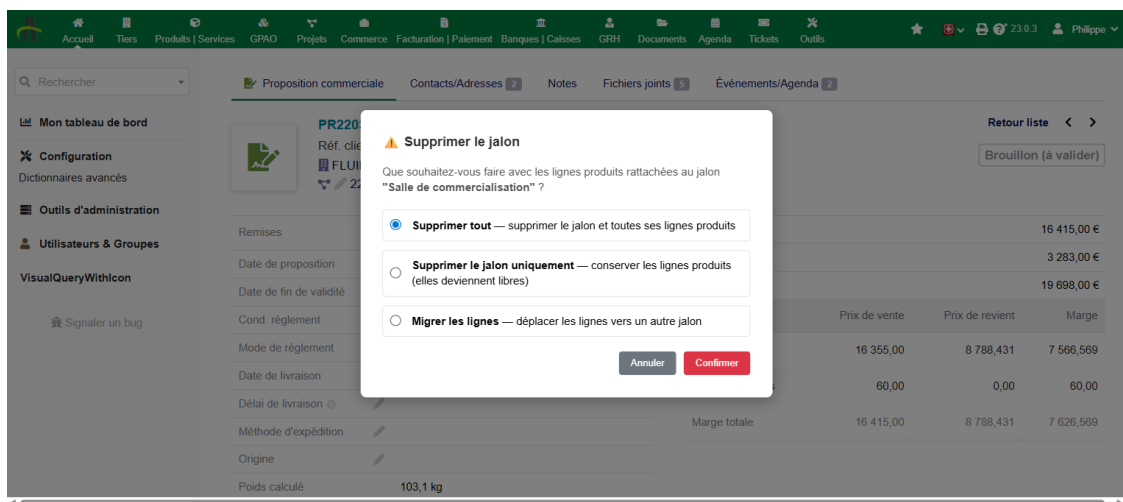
Accueil Tiers Produits | Services GPAO Projets Commerce Facturation | Paiement Banques | Caisses GRH Documents Agenda Tickets Outils

23.0.3 Philippe

Rechercher

Mon tableau de bord

Configuration
Dictionnaires avancés

Outils d'administration

Utilisateurs & Groupes

VisualQueryWithIcon

Signaler un bug

Proposition commerciale Contacts/Adresses 2 Notes Fichiers joints 5 Événements/Agenda 2

PR220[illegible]
Réf. cli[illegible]
FLUI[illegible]
22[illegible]

Retour liste

Brouillon (à valider)

Remises
Date de proposition
Date de fin de validité
Cond. règlement
Mode de règlement
Date de livraison
Délai de livraison
Méthode d'expédition
Origine
Poids calculé 103,1 kg

16 415,00 €
3 283,00 €
19 698,00 €

| | Prix de vente | Prix de revient | Marge |
|---|---|---|---|
| | 16 355,00 | 8 788,431 | 7 566,569 |
| | 60,00 | 0,00 | 60,00 |
| Marge totale | 16 415,00 | 8 788,431 | 7 626,569 |

Supprimer le jalon

Que souhaitez-vous faire avec les lignes produits rattachées au jalon "Salle de commercialisation" ?

Supprimer tout — supprimer le jalon et toutes ses lignes produits

Supprimer le jalon uniquement — conserver les lignes produits (elles deviennent libres)

Migrer les lignes — déplacer les lignes vers un autre jalon

Annuler Confirmer